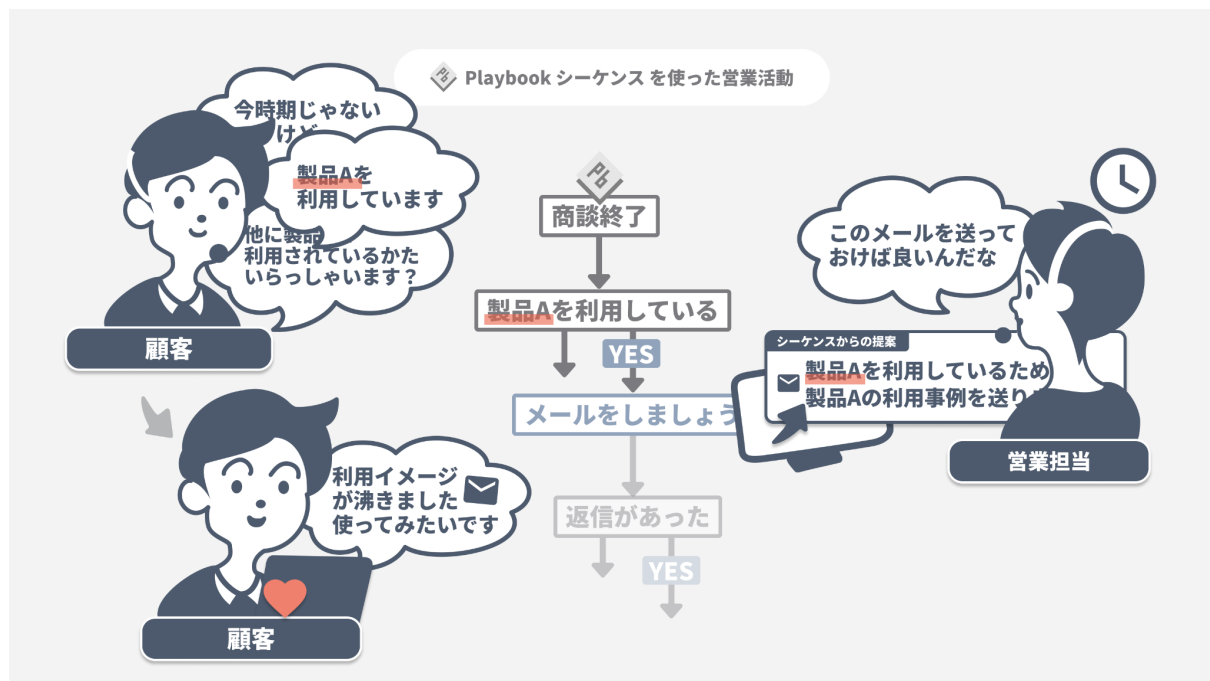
Playbook シーケンス を使った営業活動

今時期じゃない
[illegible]けど

製品Aを
利用しています

他に製品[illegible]
利用されているかた
いらっしゃいます？

顧客

商談終了

製品Aを利用している

YES

メールをしましょう

返信があった

YES

このメールを送って
おけば良いんだな

シーケンスからの提案
製品Aを利用しているため
製品Aの利用事例を送り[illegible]

営業担当

利用イメージ
が沸きました
使ってみたいです

顧客